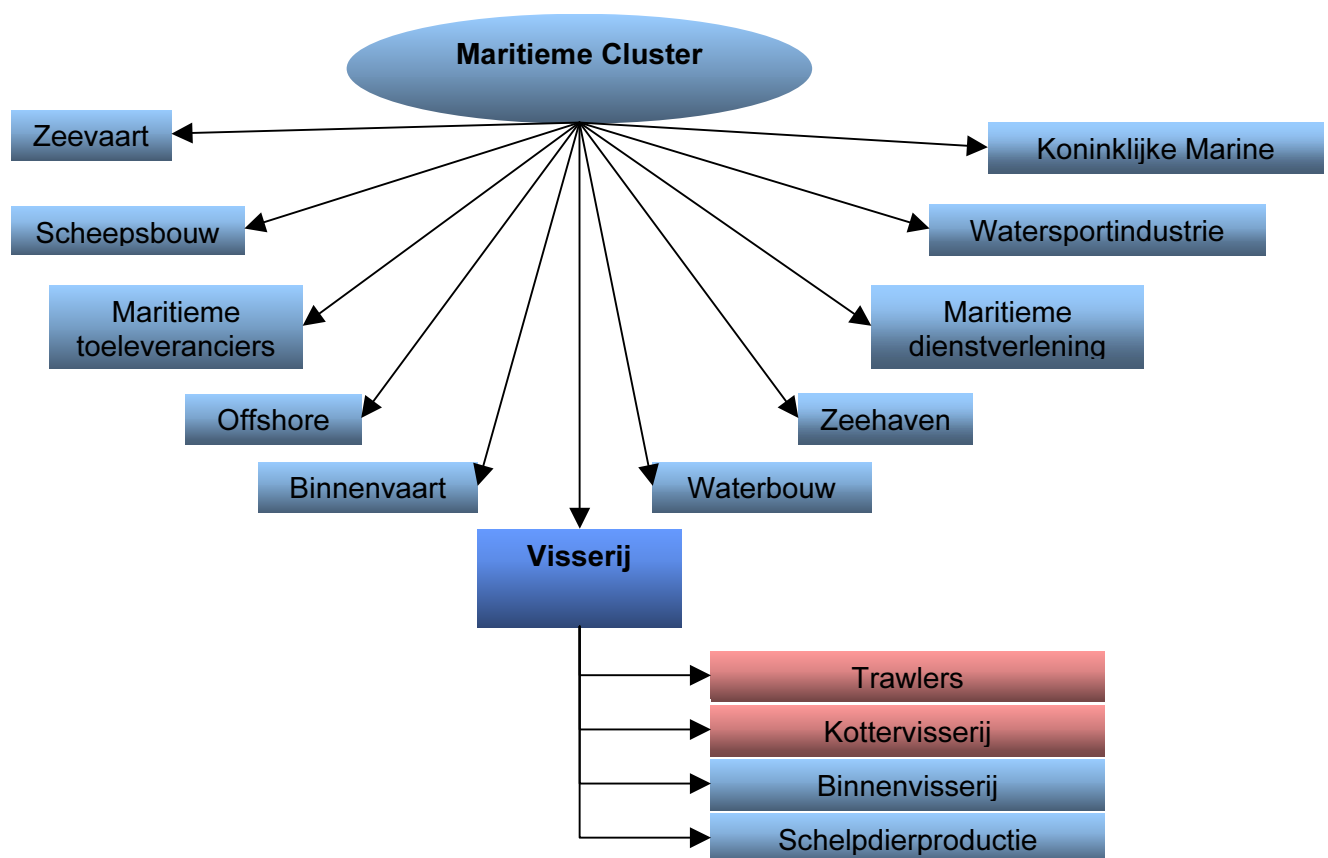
Maritieme Cluster

Zeevaart

Koninklijke Marine

Scheepsbouw

Watersportindustrie

Maritieme toeleveranciers

Maritieme dienstverlening

Offshore

Zeehaven

Binnenvaart

Waterbouw

Visserij

Trawlers

Kottervisserij

Binnenvisserij

Schelpdierproductie